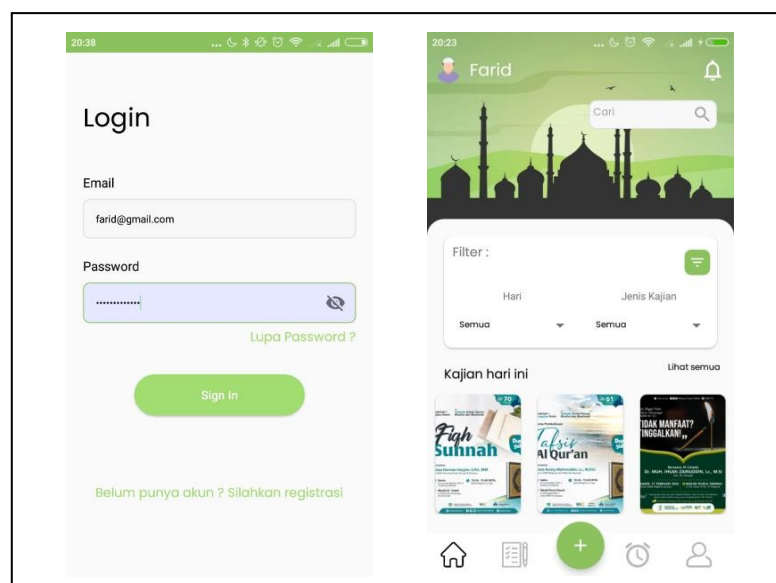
20:38

Login

Email

farid@gmail.com

Password

••••••••••••

Lupa Password ?

Sign In

Belum punya akun ? Silahkan registrasi

20:23

Farid

Cari

Filter :

Hari

Jenis Kajian

Semua

Semua

Kajian hari ini

Lihat semua

Fiqh Sunnah

Tafsir Al Qur'an

TIDAK MANFAAT? TINGGALKAN!

+